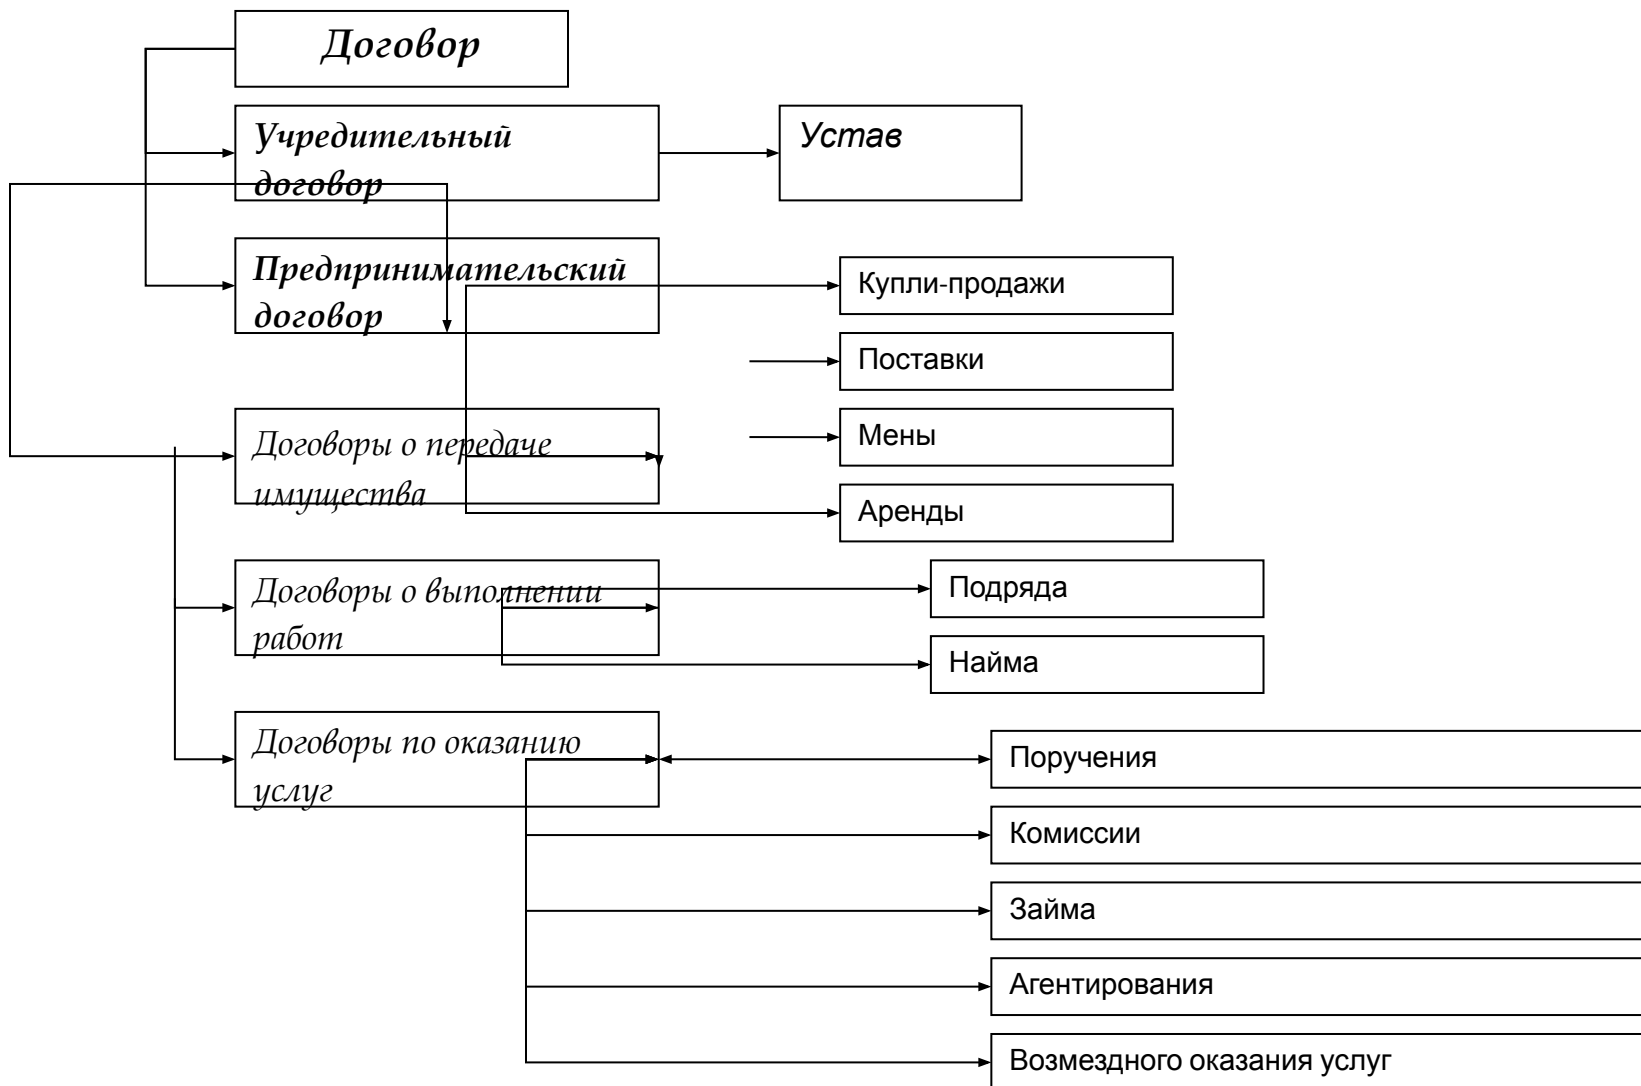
Договор

Учредительный договор

Устав

Предпринимательский договор

Купли-продажи

Поставки

Мены

Аренды

Договоры о передаче имущества

Договоры о выполнении работ

Подряда

Найма

Договоры по оказанию услуг

Поручения

Комиссии

Займа

Агентирования

Возмездного оказания услуг